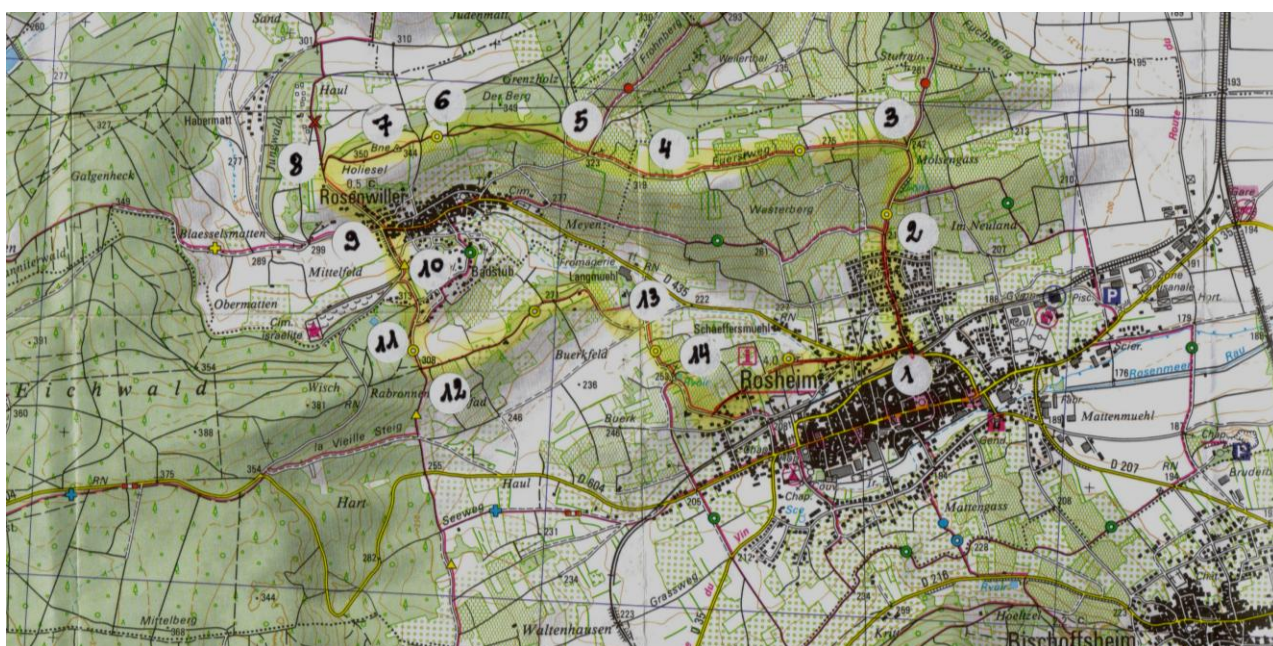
Sand
Judenmatt
Frohnberg
293
301
310
Stufrain
Fuchsberg
195
193
260
277
Haul
Grenzholz
Weinerdbal
Habermatt
327
Der Berg
349
199
6
5
3
7
4
8
Bne
Holiesel
Muhlweg
Molsengass
Galgenheck
0.5
Rosenwiller
Cim.
277
319
323
Westerberg
Meyen
2
Im Neuland
Blaesselsmatten
9
299
289
Mittelfeld
10
Badstub
Fromagerie
Langmuehl
RN
D 435
281
207
Obermatten
13
222
Pisc.
P
Hort.
179
Cim. israélite
11
308
Schaeffersmuehl
Buerkfeld
14
Rosheim
1
Scier.
176
Rosenmeer
Eichwald
354
Wisch
Rabronnen
12
236
Buerk
Mattenmuehl
360
391
RN
248
188
182
-388
la Vieille Steig
Gend.
D 207
Brudelt
375
354
Hart
355
Haul
D 604
RN
RN
Chap.
Seeweg
231
Mattengass
208
382
228
D 216
234
Grassweg
du Vin
Hoehe
344
Mittelberg
223
Waltenhausen
Bischoffsheim